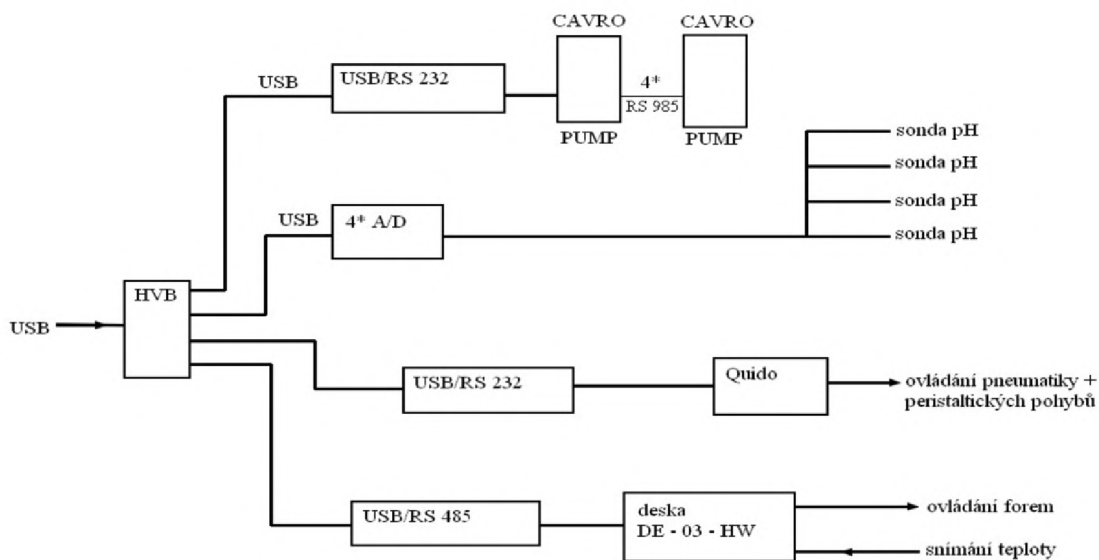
CAVRO

CAVRO

USB

USB/RS 232

4*

RS 985

PUMP

PUMP

sonda pH

sonda pH

sonda pH

sonda pH

USB

4* A/D

HVB

USB

USB/RS 232

Quido

ovládání pneumatiky + peristaltických pohybů

USB/RS 485

deska DE - 03 - HW

ovládání forem

snímání teploty